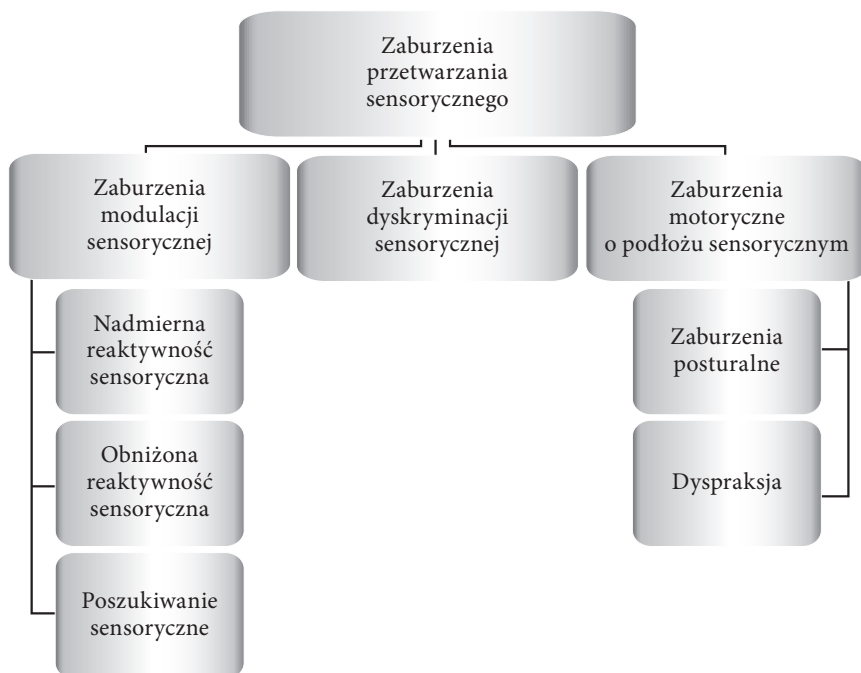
Zaburzenia przetwarzania sensorycznego

Zaburzenia modulacji sensorycznej

Zaburzenia dyskryminacji sensorycznej

Zaburzenia motoryczne o podłożu sensorycznym

Nadmierna reaktywność sensoryczna

Obniżona reaktywność sensoryczna

Poszukiwanie sensoryczne

Zaburzenia posturalne

Dyspraksja